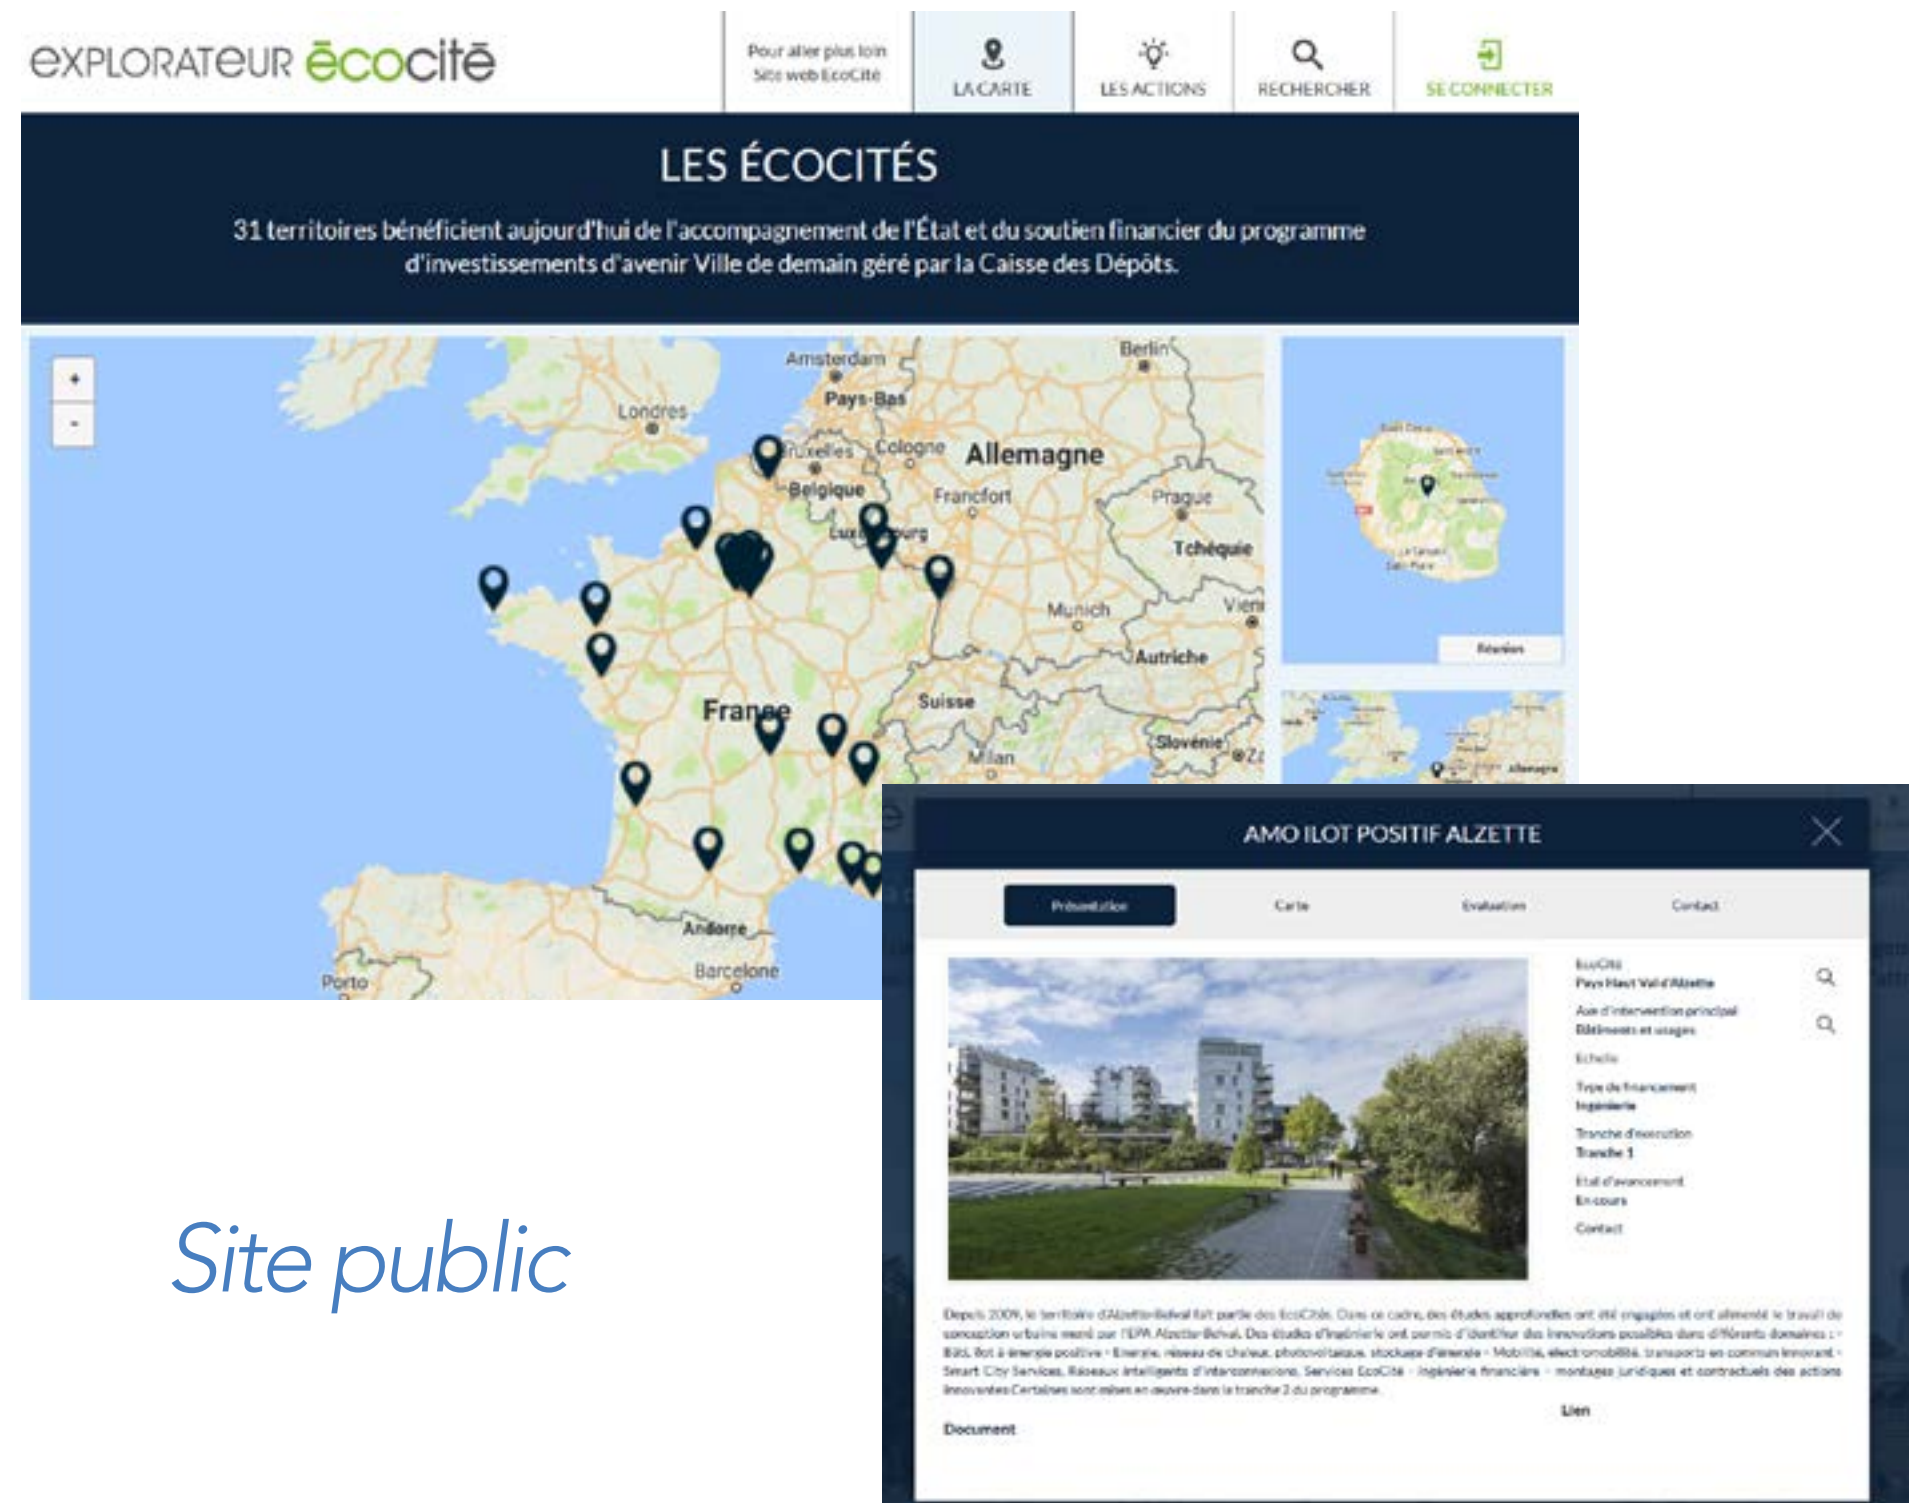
EXPLORATEUR écocité

Pour aller plus loin
Site web EcoCité

LA CARTE

LES ACTIONS

RECHERCHER

SE CONNECTER

LES ÉCOCITÉS

31 territoires bénéficient aujourd'hui de l'accompagnement de l'État et du soutien financier du programme d'investissements d'avenir Ville de demain géré par la Caisse des Dépôts.

+
-

Amsterdam
Berlin
Pays-Bas
Londres
Bruxelles
Cologne
Allemagne
Belgique
Francfort
Prague
Luxembourg
Tchéquie
Munich
Vienne
Autriche
France
Suisse
Slovénie
Milan
Andorre
Barcelone
Porto

Réunion

Allemagne

AMO ILOT POSITIF ALZETTE

Présentation
Carte
Evaluation
Contact

EcoCité
Pays Haut Val d'Alzette
Axe d'intervention principal
Bâtiments et usages
Echelle
Type de financement
Ingénierie
Tranche d'exécution
Tranche 1
Etat d'avancement
En cours
Contact

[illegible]

Document

Lien

Site public